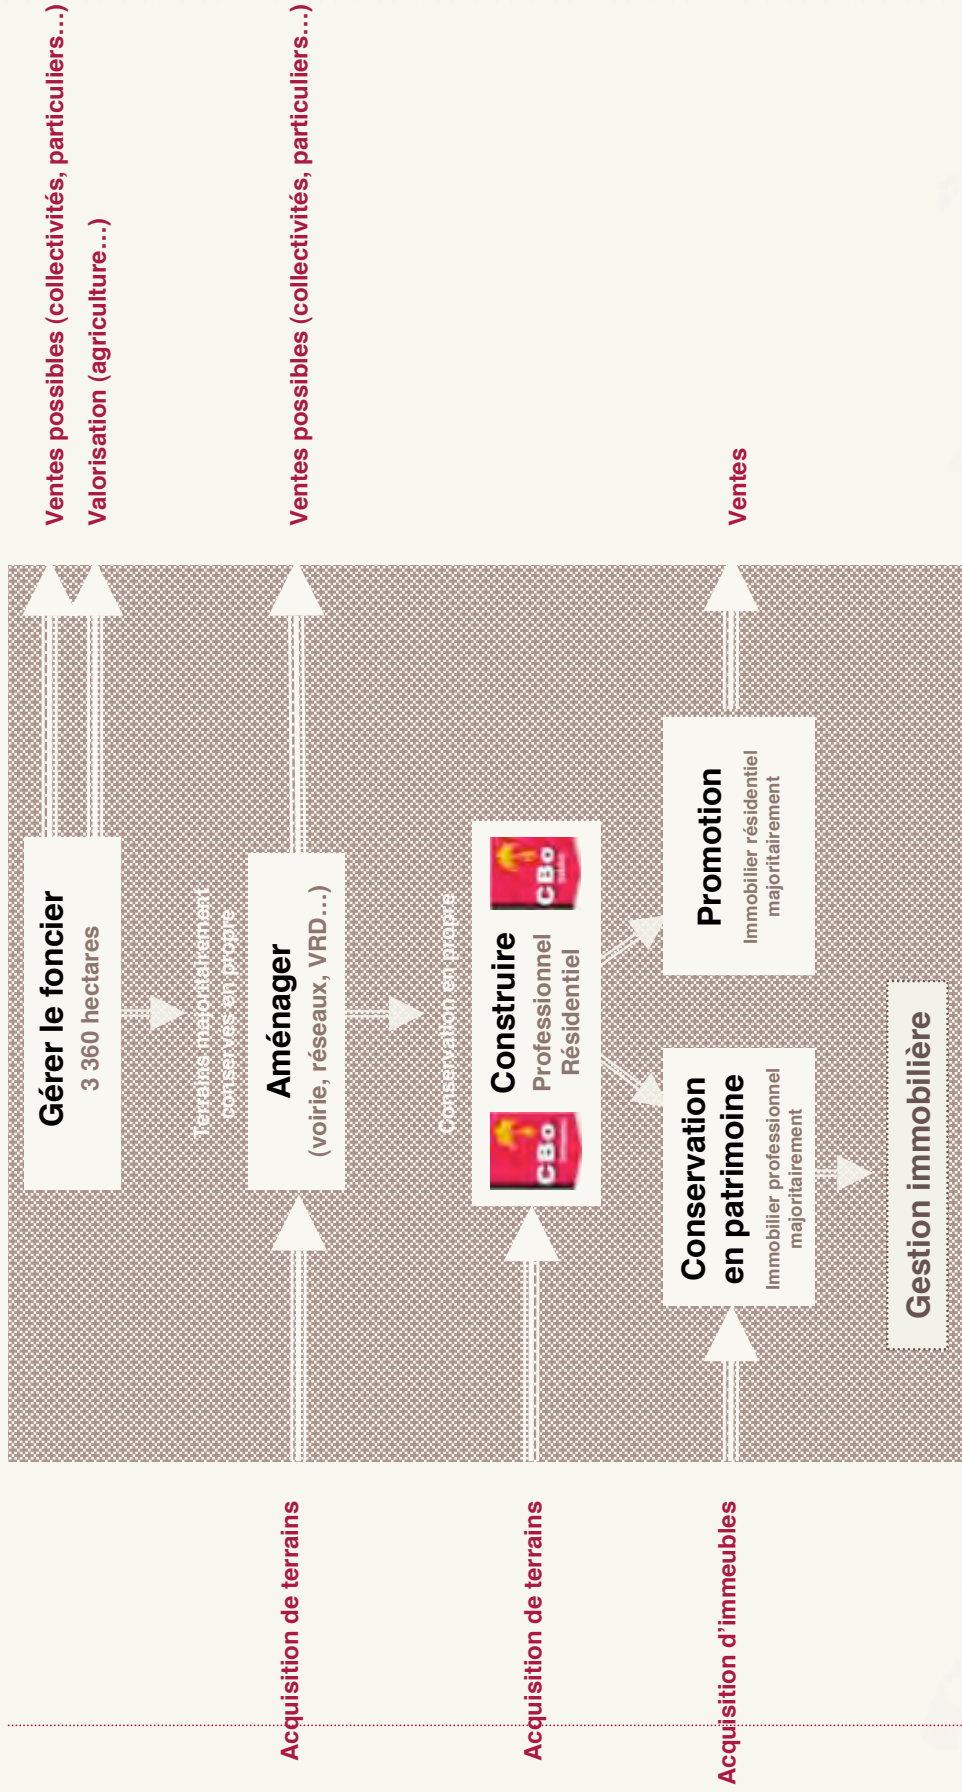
Ventes possibles (collectivités, particuliers...)
Valorisation (agriculture...)

Ventes possibles (collectivités, particuliers...)

Ventes

Gérer le foncier
3 360 hectares

Terrains majoritairement conservés en propre

Aménager
(voirie, réseaux, VRD...)

Conservation en propre

Construire
Professionnel
Résidentiel

CBo

CBo

Promotion
Immobilier résidentiel majoritairement

Conservation en patrimoine
Immobilier professionnel majoritairement

Gestion immobilière

Acquisition de terrains

Acquisition de terrains

Acquisition d'immeubles